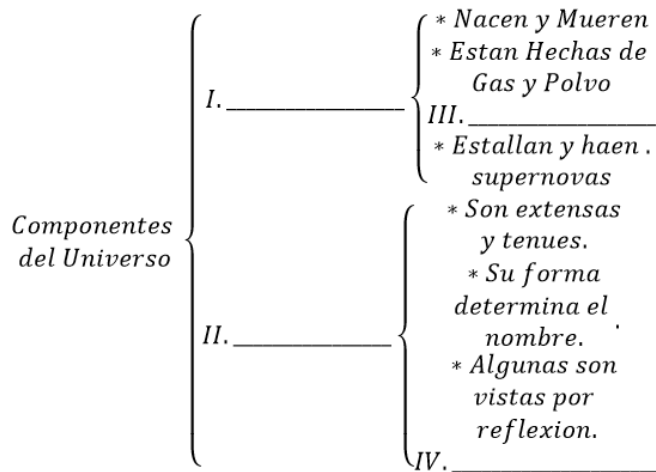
Componentes del Universo

$I.$ ______________

$*$ Nacen y Mueren
$*$ Estan Hechas de Gas y Polvo
$III.$ ______________
$*$ Estallan y haen . supernovas

$II.$ ______________

$*$ Son extensas y tenues.
$*$ Su forma determina el nombre. .
$*$ Algunas son vistas por reflexion.
$IV.$ ______________